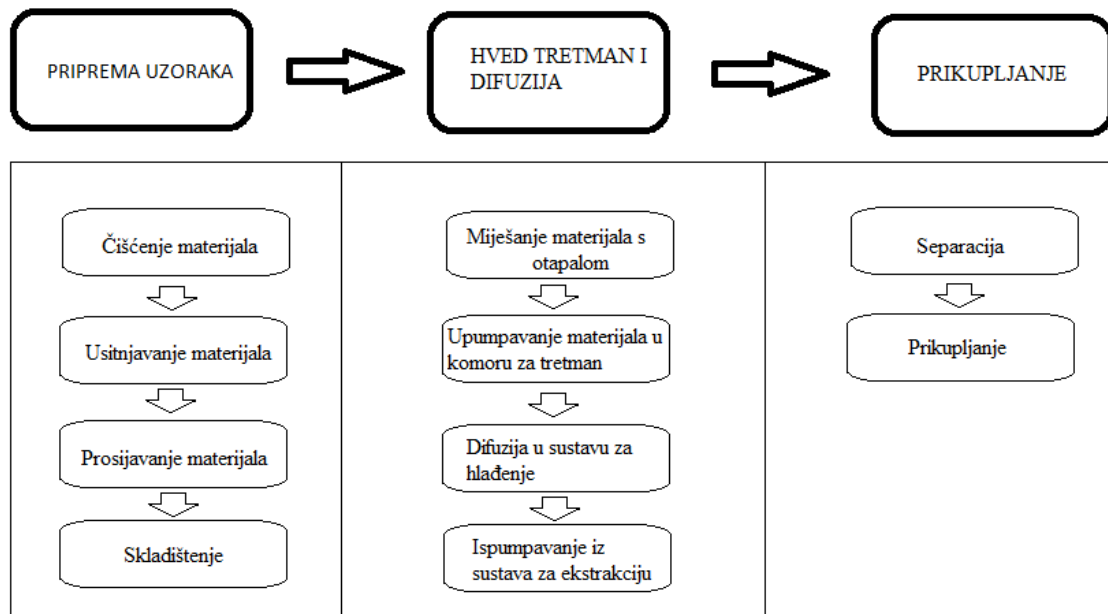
PRIPREMA UZORAKA

HVED TRETMAN I DIFUZIJA

PRIKUPLJANJE

Čišćenje materijala

Usitnjavanje materijala

Prosijavanje materijala

Skladištenje

Miješanje materijala s otapalom

Upumpavanje materijala u komoru za tretman

Difuzija u sustavu za hlađenje

Ispumpavanje iz sustava za ekstrakciju

Separacija

Prikupljanje